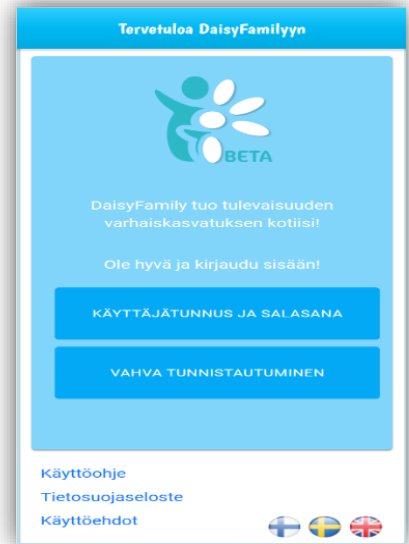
Tervetuloa DaisyFamilyyn

BETA

DaisyFamily tuo tulevaisuuden varhaiskasvatuksen kotiisi!

Ole hyvä ja kirjaudu sisään!

KÄYTTÄJÄTUNNUS JA SALASANA

VAHVA TUNNISTAUTUMINEN

Käyttöohje
Tietosuojaseloste
Käyttöehdot